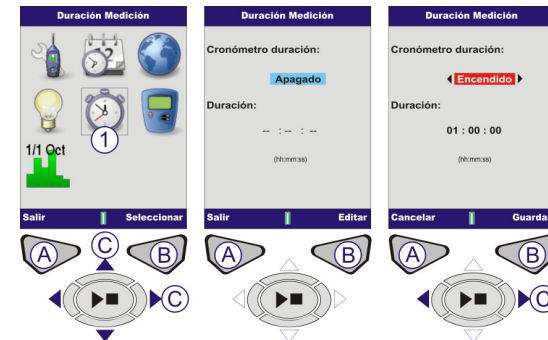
Duración Medición

1

1/1 Oct

Salir

Seleccionar

A

C

B

C

Duración Medición

Cronómetro duración:

Apagado

Duración:

-- : -- : --

(hh:mm:ss)

Salir

Editar

A

B

Duración Medición

Cronómetro duración:

Encendido

Duración:

01 : 00 : 00

(hh:mm:ss)

Cancelar

Guarda

A

B

C